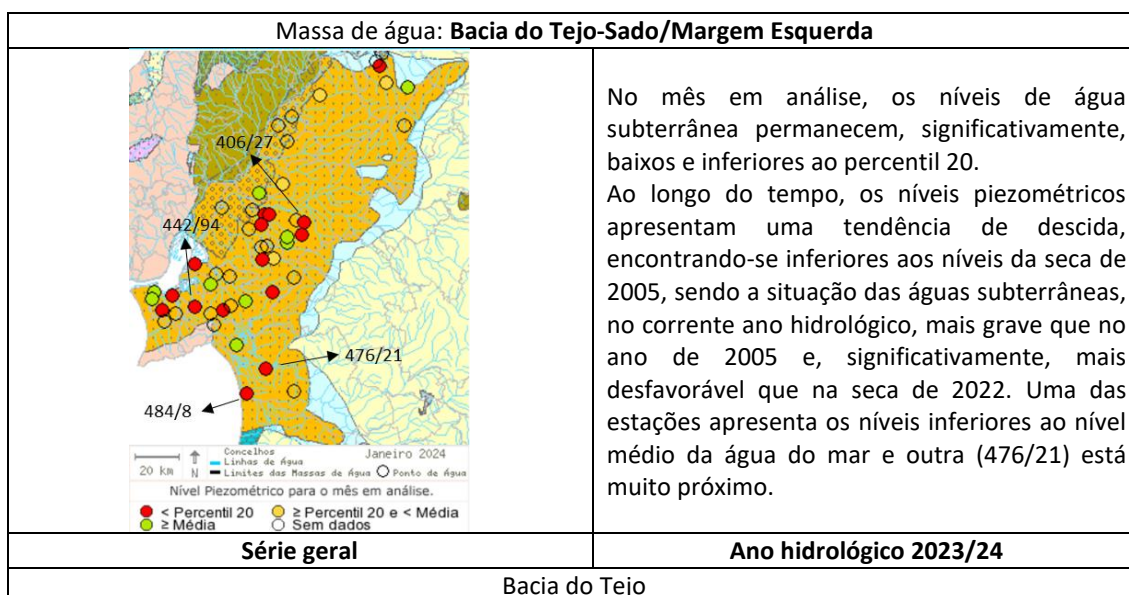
Massa de água: **Bacia do Tejo-Sado/Margem Esquerda**

406/27

442/94

476/21

484/8

20 km

N

Concelhos
Linhas de Água
Limites das Massas de Água
Ponto de Água

Janeiro 2024

Nível Piezométrico para o mês em análise.

< Percentil 20
≥ Percentil 20 e < Média
≥ Média
Sem dados

No mês em análise, os níveis de água subterrânea permanecem, significativamente, baixos e inferiores ao percentil 20.

Ao longo do tempo, os níveis piezométricos apresentam uma tendência de descida, encontrando-se inferiores aos níveis da seca de 2005, sendo a situação das águas subterrâneas, no corrente ano hidrológico, mais grave que no ano de 2005 e, significativamente, mais desfavorável que na seca de 2022. Uma das estações apresenta os níveis inferiores ao nível médio da água do mar e outra (476/21) está muito próximo.

| **Série geral** | **Ano hidrológico 2023/24** |
|---|---|

Bacia do Tejo